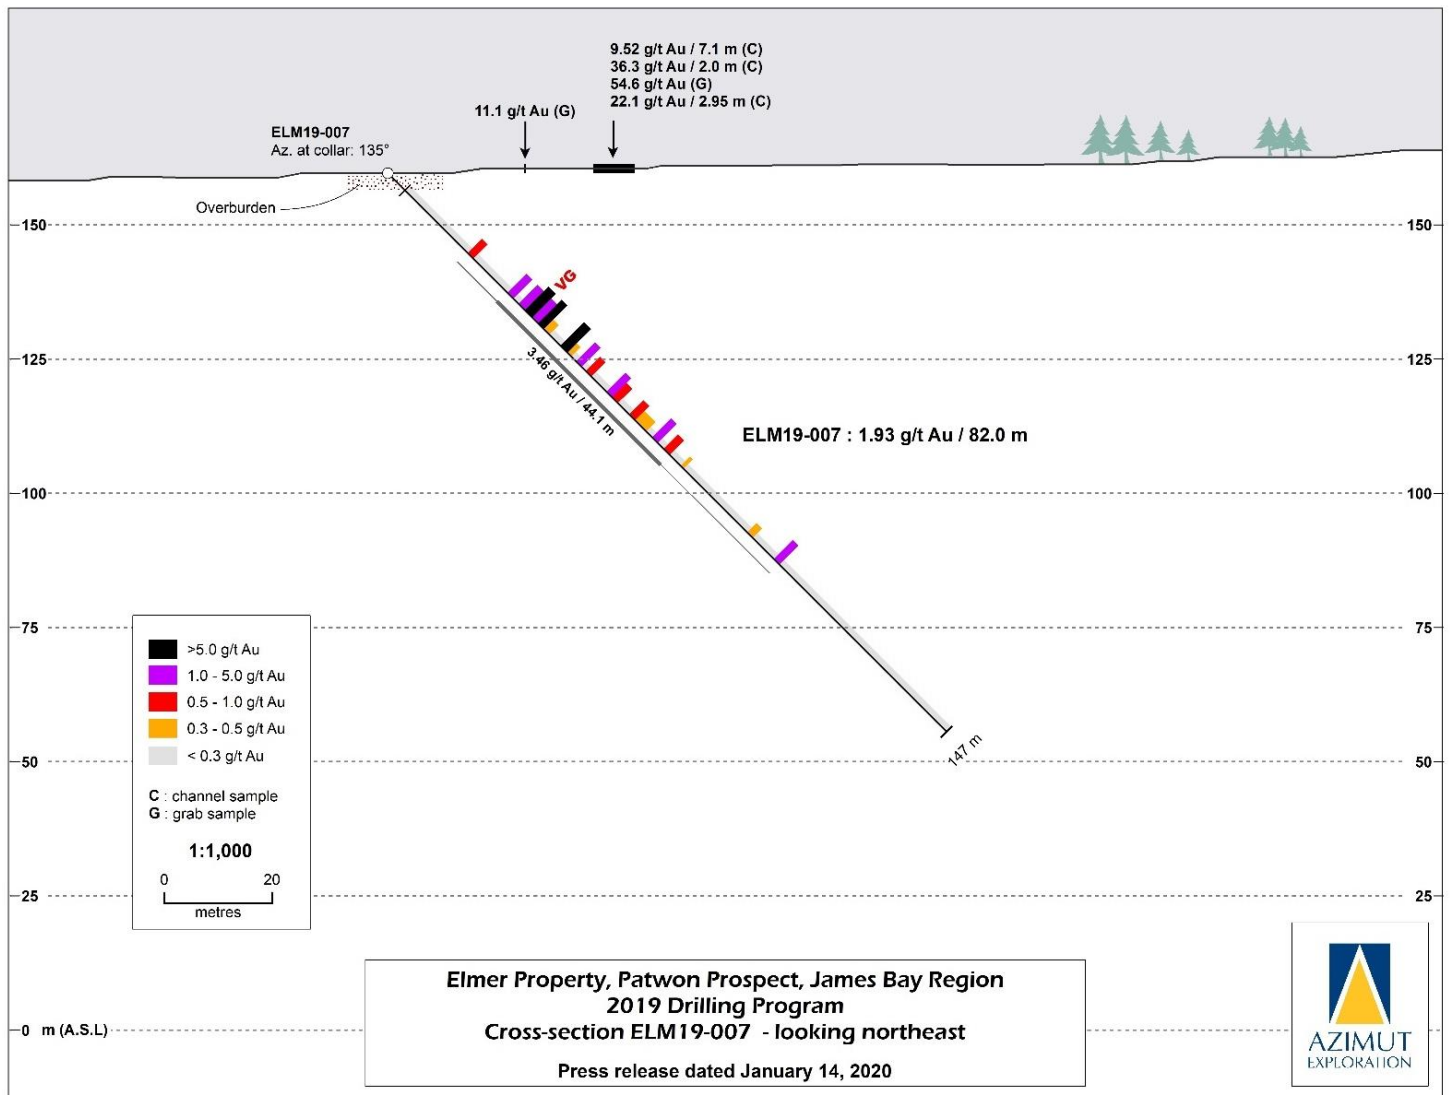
9.52 g/t Au / 7.1 m (C)
36.3 g/t Au / 2.0 m (C)
54.6 g/t Au (G)
22.1 g/t Au / 2.95 m (C)

11.1 g/t Au (G)

ELM19-007
Az. at collar: 135°

Overburden

150
125
100
75
50
25
0 m (A.S.L)

150
125
100
75
50
25

VG

3.46 g/t Au / 44.1 m

ELM19-007 : 1.93 g/t Au / 82.0 m

147 m

>5.0 g/t Au
1.0 - 5.0 g/t Au
0.5 - 1.0 g/t Au
0.3 - 0.5 g/t Au
< 0.3 g/t Au

C : channel sample
G : grab sample

1:1,000

0 20
metres

Elmer Property, Patwon Prospect, James Bay Region
2019 Drilling Program
Cross-section ELM19-007 - looking northeast

Press release dated January 14, 2020

AZIMUT
EXPLORATION